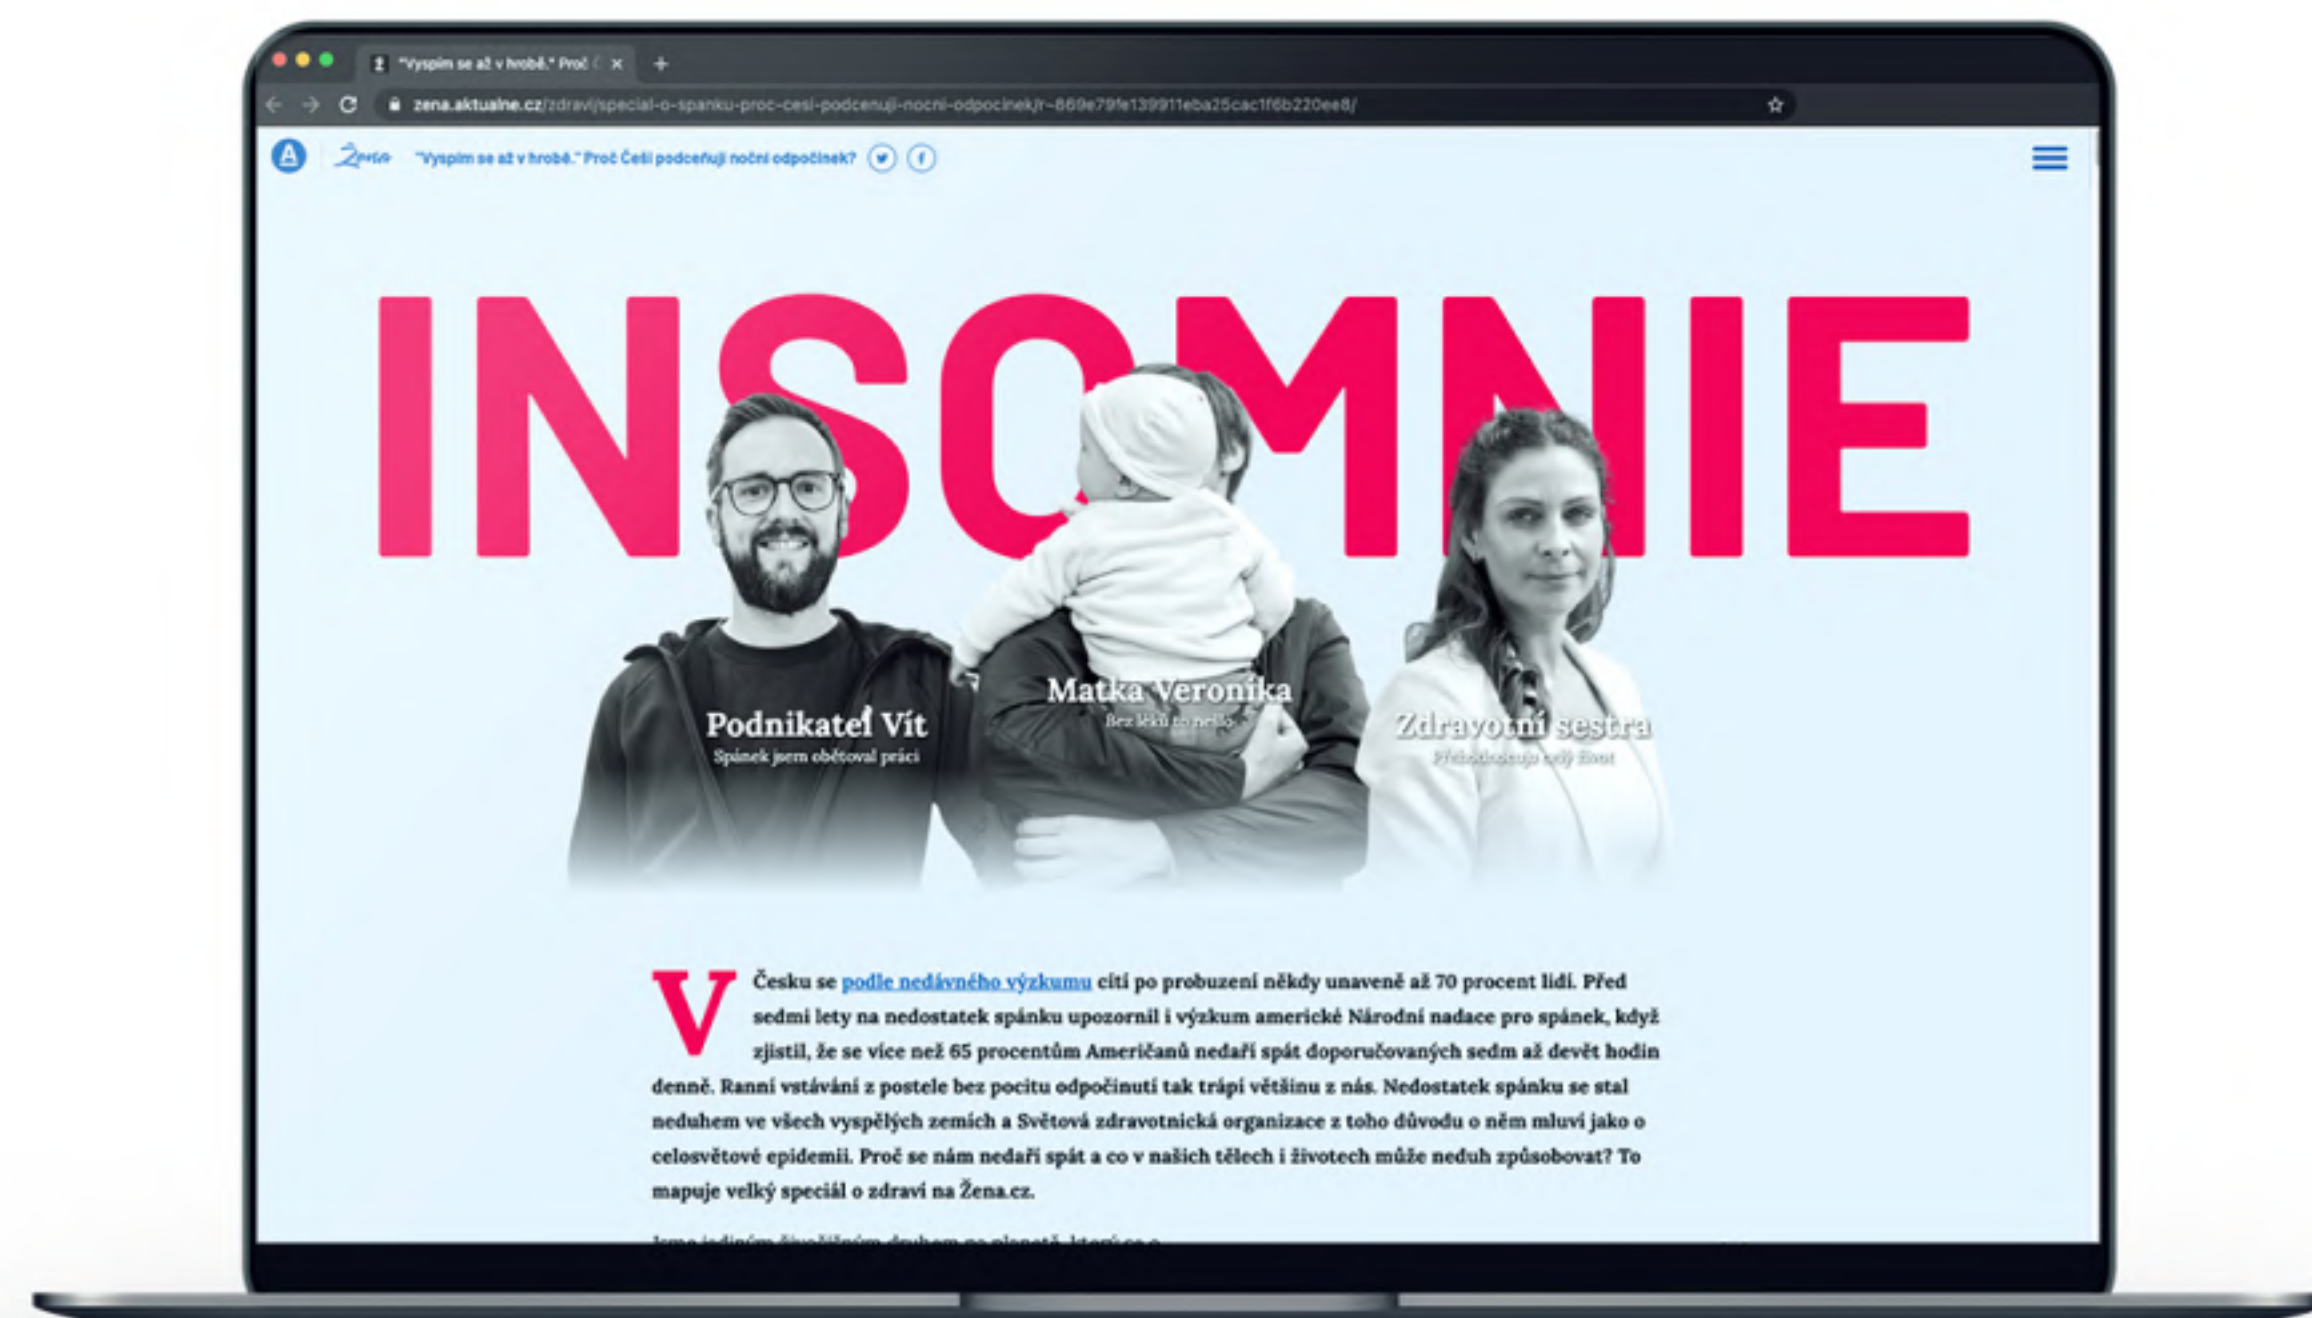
"Vyspím se až v hrobě." Proč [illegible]

zena.aktualne.cz/zdravi/special-o-spanku-proc-cesi-podcenuji-nocni-odpocinek/r~869e79fe139911eba25cac1f6b220ee8/

A Žena "Vyspím se až v hrobě." Proč Češi podceňují noční odpočinek?

INSOMNIE

Podnikatel Vít
Spánek jsem obětoval práci

Matka Veronika
Bez léků to nešlo

Zdravotní sestra
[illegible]

V Česku se podle nedávného výzkumu cítí po probuzení někdy unaveně až 70 procent lidí. Před sedmi lety na nedostatek spánku upozornil i výzkum americké Národní nadace pro spánek, když zjistil, že se více než 65 procentům Američanů nedaří spát doporučovaných sedm až devět hodin denně. Ranní vstávání z postele bez pocitu odpočinutí tak trápí většinu z nás. Nedostatek spánku se stal neduhem ve všech vyspělých zemích a Světová zdravotnická organizace z toho důvodu o něm mluví jako o celosvětové epidemii. Proč se nám nedaří spát a co v našich tělech i životech může neduh způsobovat? To mapuje velký speciál o zdraví na Žena.cz.

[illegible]